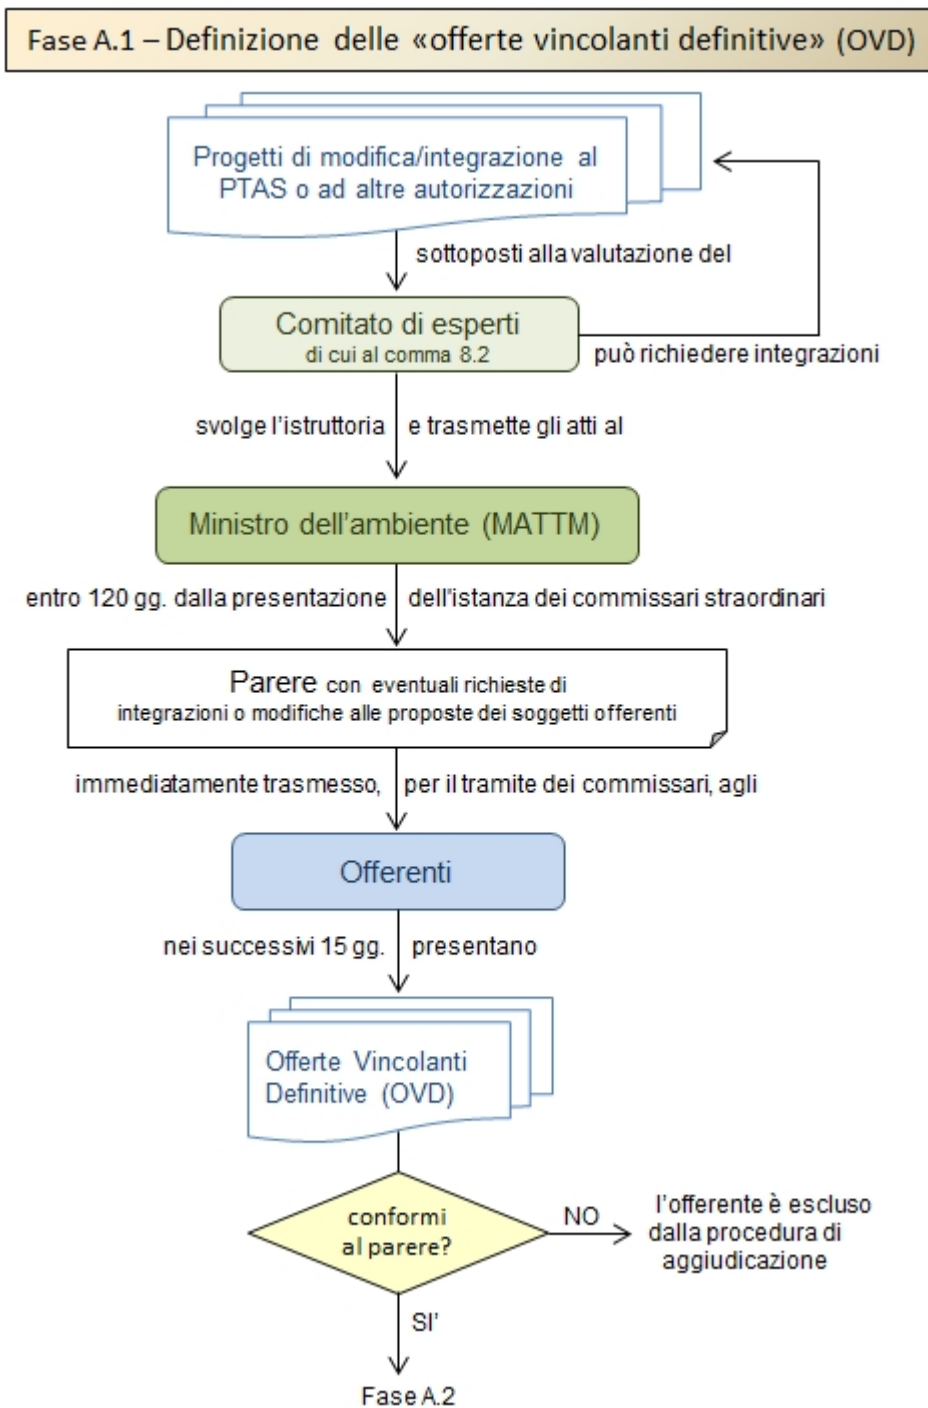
Fase A.1 – Definizione delle «offerte vincolanti definitive» (OVD)

Progetti di modifica/integrazione al PTAS o ad altre autorizzazioni

sottoposti alla valutazione del

Comitato di esperti
di cui al comma 8.2

può richiedere integrazioni

svolge l'istruttoria e trasmette gli atti al

Ministro dell'ambiente (MATTM)

entro 120 gg. dalla presentazione dell'istanza dei commissari straordinari

Parere con eventuali richieste di integrazioni o modifiche alle proposte dei soggetti offerenti

immediatamente trasmesso, per il tramite dei commissari, agli

Offerenti

nei successivi 15 gg. presentano

Offerte Vincolanti Definitive (OVD)

conformi al parere?

NO

l'offerente è escluso dalla procedura di aggiudicazione

SI'

Fase A.2